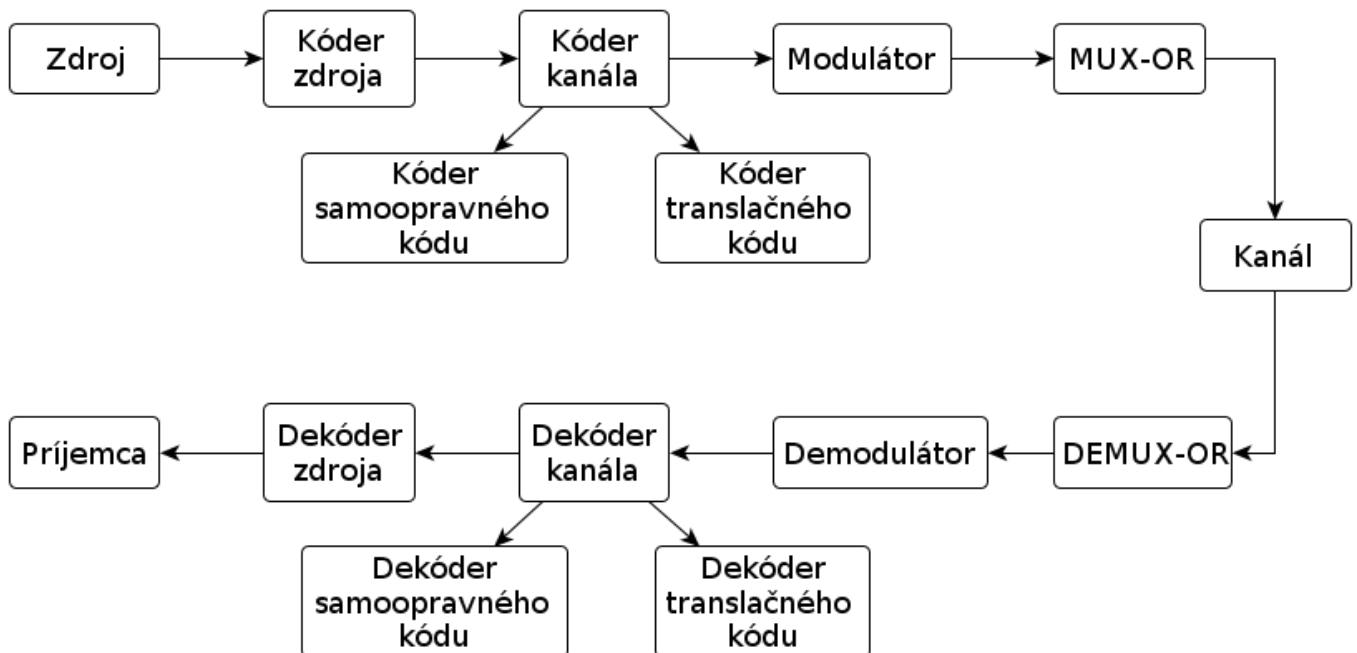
Zdroj

Kóder zdroja

Kóder kanála

Modulátor

MUX-OR

Kóder samoopravného kódu

Kóder translačného kódu

Kanál

Príjemca

Dekóder zdroja

Dekóder kanála

Demodulátor

DEMUX-OR

Dekóder samoopravného kódu

Dekóder translačného kódu